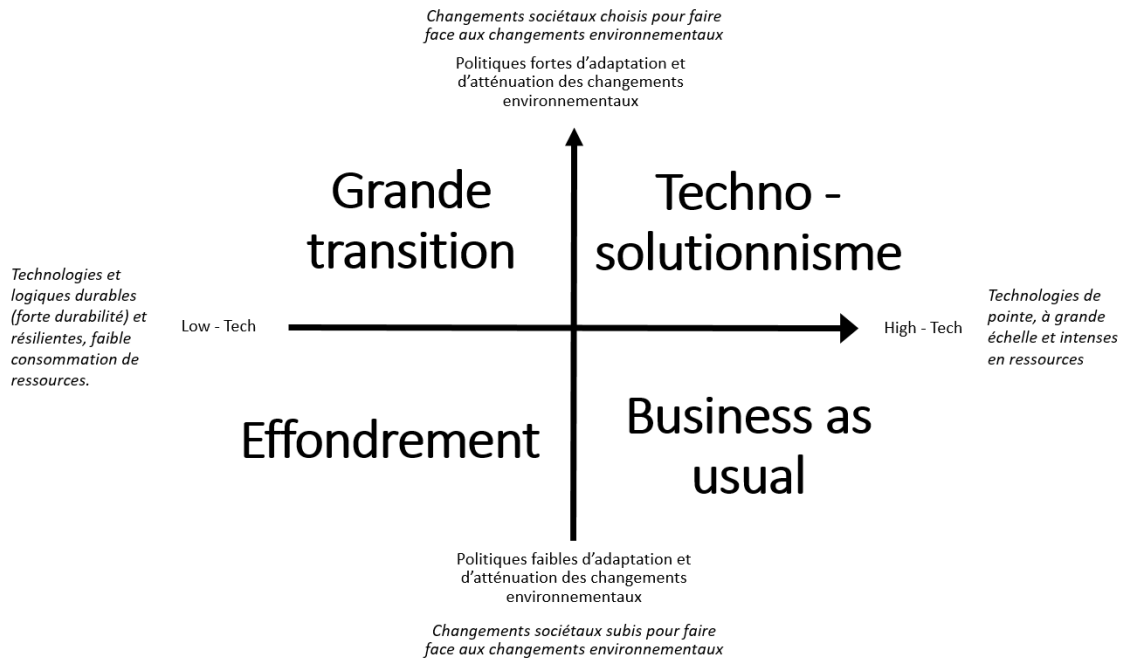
*Changements sociétaux choisis pour faire face aux changements environnementaux*

Politiques fortes d'adaptation et d'atténuation des changements environnementaux

Grande transition

Techno - solutionnisme

*Technologies et logiques durables (forte durabilité) et résilientes, faible consommation de ressources.*

Low - Tech

High - Tech

*Technologies de pointe, à grande échelle et intenses en ressources*

Effondrement

Business as usual

Politiques faibles d'adaptation et d'atténuation des changements environnementaux

*Changements sociétaux subis pour faire face aux changements environnementaux*